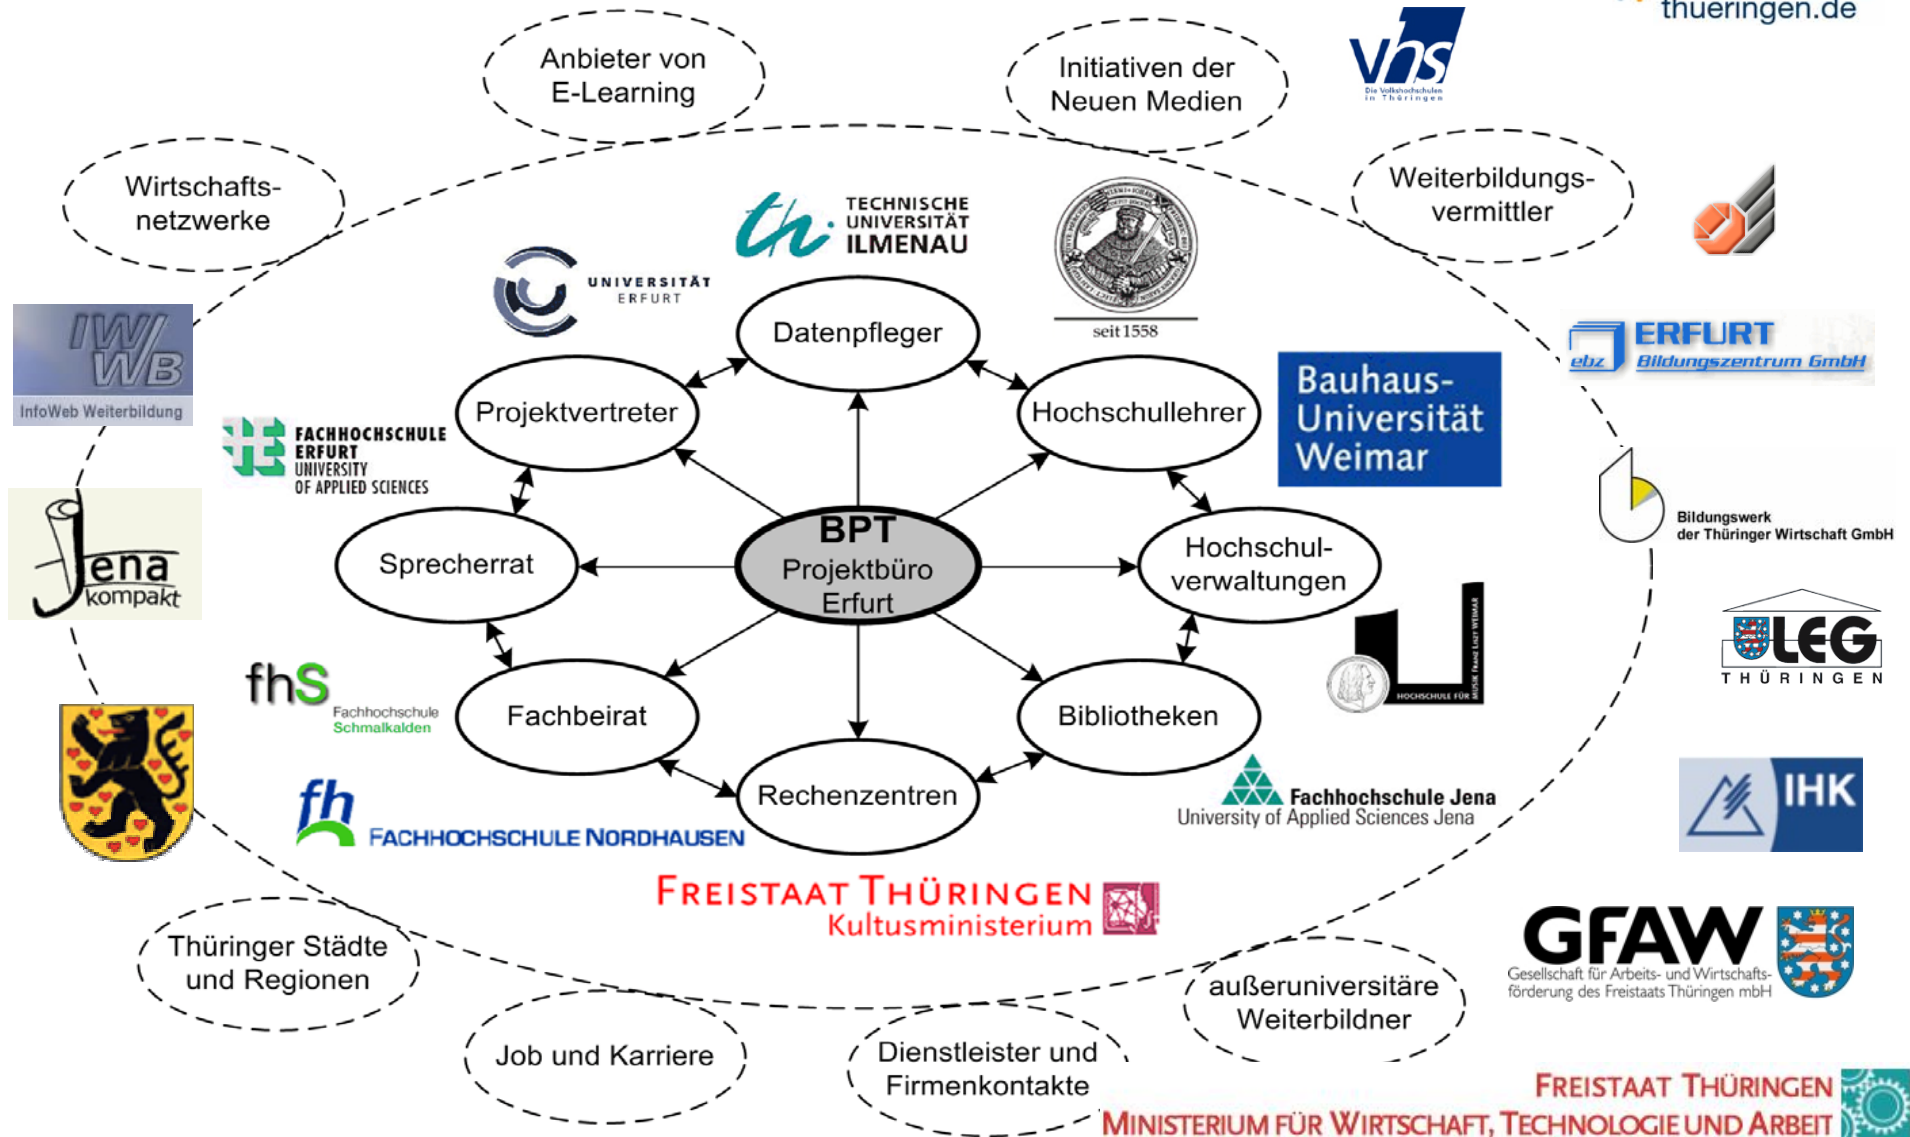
thueringen.de

Anbieter von E-Learning

Initiativen der Neuen Medien

vhs
Die Volkshochschulen in Thüringen

Wirtschafts-netzwerke

Weiterbildungs-vermittler

TECHNISCHE UNIVERSITÄT ILMENAU

seit 1558

UNIVERSITÄT ERFURT

IWWB
InfoWeb Weiterbildung

ERFURT
ebz Bildungszentrum GmbH

Datenpfleger

Projektvertreter

Hochschullehrer

Bauhaus-Universität Weimar

FACHHOCHSCHULE ERFURT UNIVERSITY OF APPLIED SCIENCES

BPT
Projektbüro Erfurt

Sprecherrat

Hochschul-verwaltungen

Bildungswerk der Thüringer Wirtschaft GmbH

Jena kompakt

LEG THÜRINGEN

HOCHSCHULE FÜR MUSIK FRANZ LISZT WEIMAR

fhS Fachhochschule Schmalkalden

Fachbeirat

Bibliotheken

IHK

Rechenzentren

Fachhochschule Jena
University of Applied Sciences Jena

fh FACHHOCHSCHULE NORDHAUSEN

FREISTAAT THÜRINGEN
Kultusministerium

GFAW
Gesellschaft für Arbeits- und Wirtschaftsförderung des Freistaats Thüringen mbH

Thüringer Städte und Regionen

außeruniversitäre Weiterbildner

Job und Karriere

Dienstleister und Firmenkontakte

FREISTAAT THÜRINGEN
MINISTERIUM FÜR WIRTSCHAFT, TECHNOLOGIE UND ARBEIT